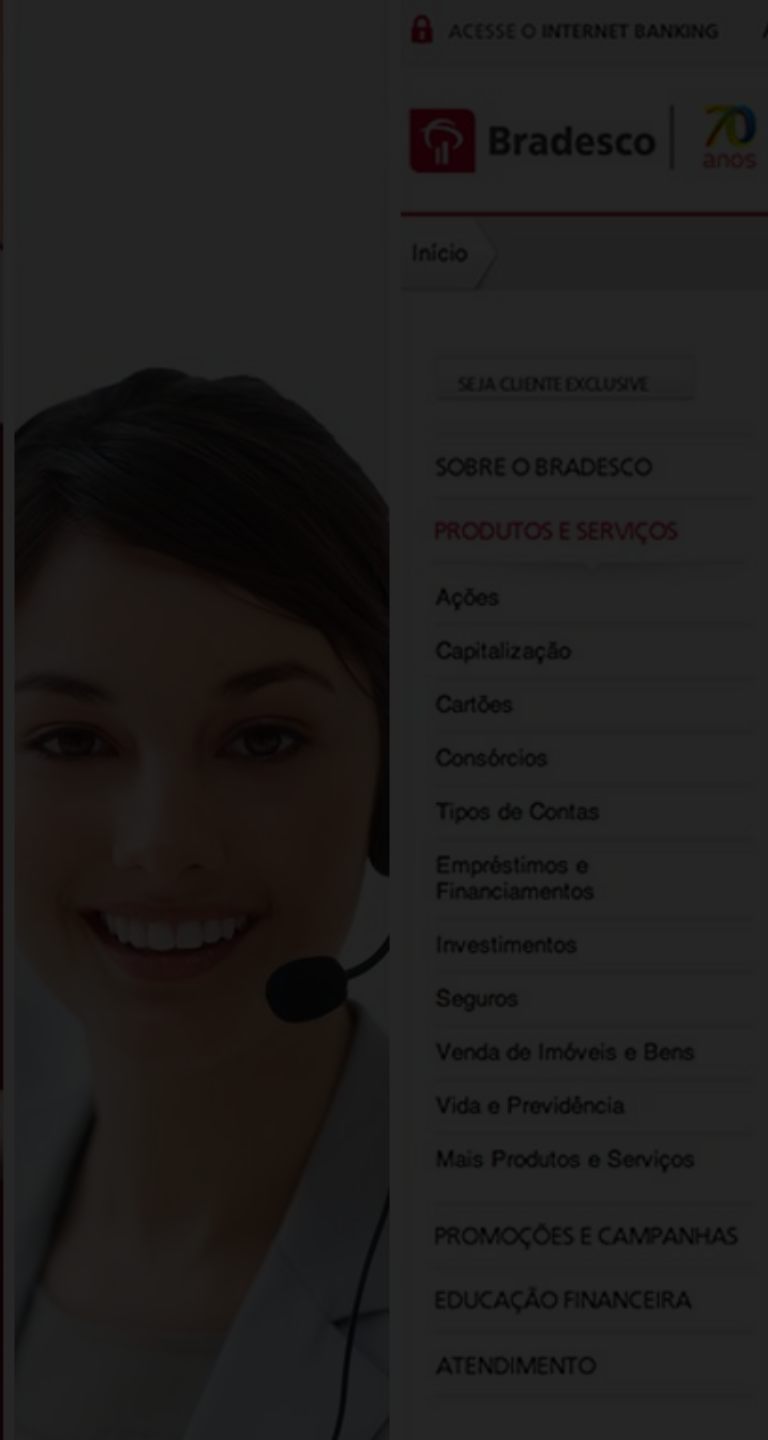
ACESSE O INTERNET BANKING

Bradesco | 70 anos

Início

SEJA CLIENTE EXCLUSIVE

SOBRE O BRADESCO

PRODUTOS E SERVIÇOS

Ações

Capitalização

Cartões

Consórcios

Tipos de Contas

Empréstimos e Financiamentos

Investimentos

Seguros

Venda de Imóveis e Bens

Vida e Previdência

Mais Produtos e Serviços

PROMOÇÕES E CAMPANHAS

EDUCAÇÃO FINANCEIRA

ATENDIMENTO